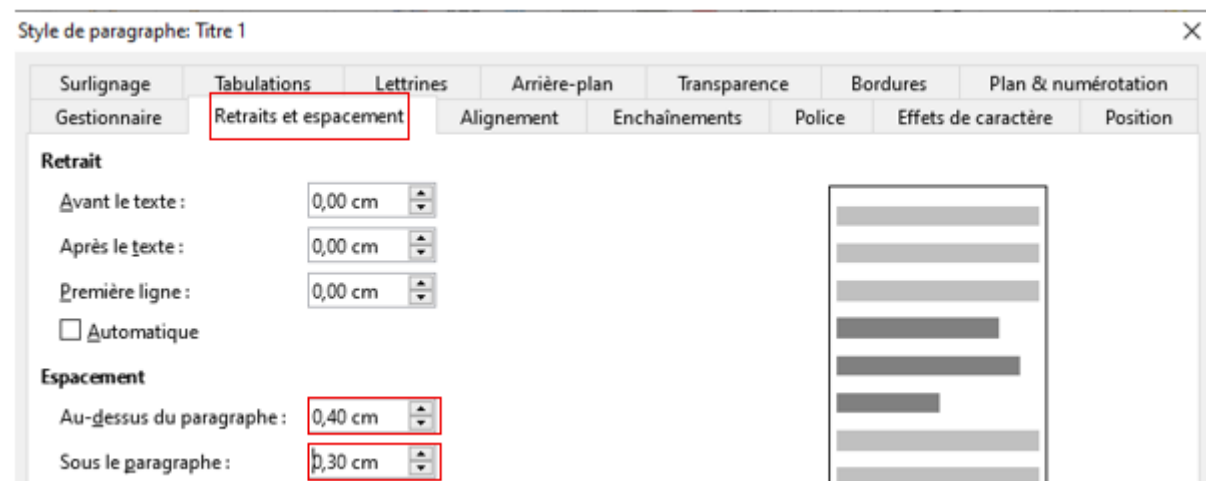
Style de paragraphe: Titre 1

×

Surlignage | Tabulations | Lettrines | Arrière-plan | Transparence | Bordures | Plan & numérotation
Gestionnaire | Retraits et espacement | Alignement | Enchaînements | Police | Effets de caractère | Position

Retrait

Avant le texte : 0,00 cm

Après le texte : 0,00 cm

Première ligne : 0,00 cm

Automatique

Espacement

Au-dessus du paragraphe : 0,40 cm

Sous le paragraphe : 0,30 cm